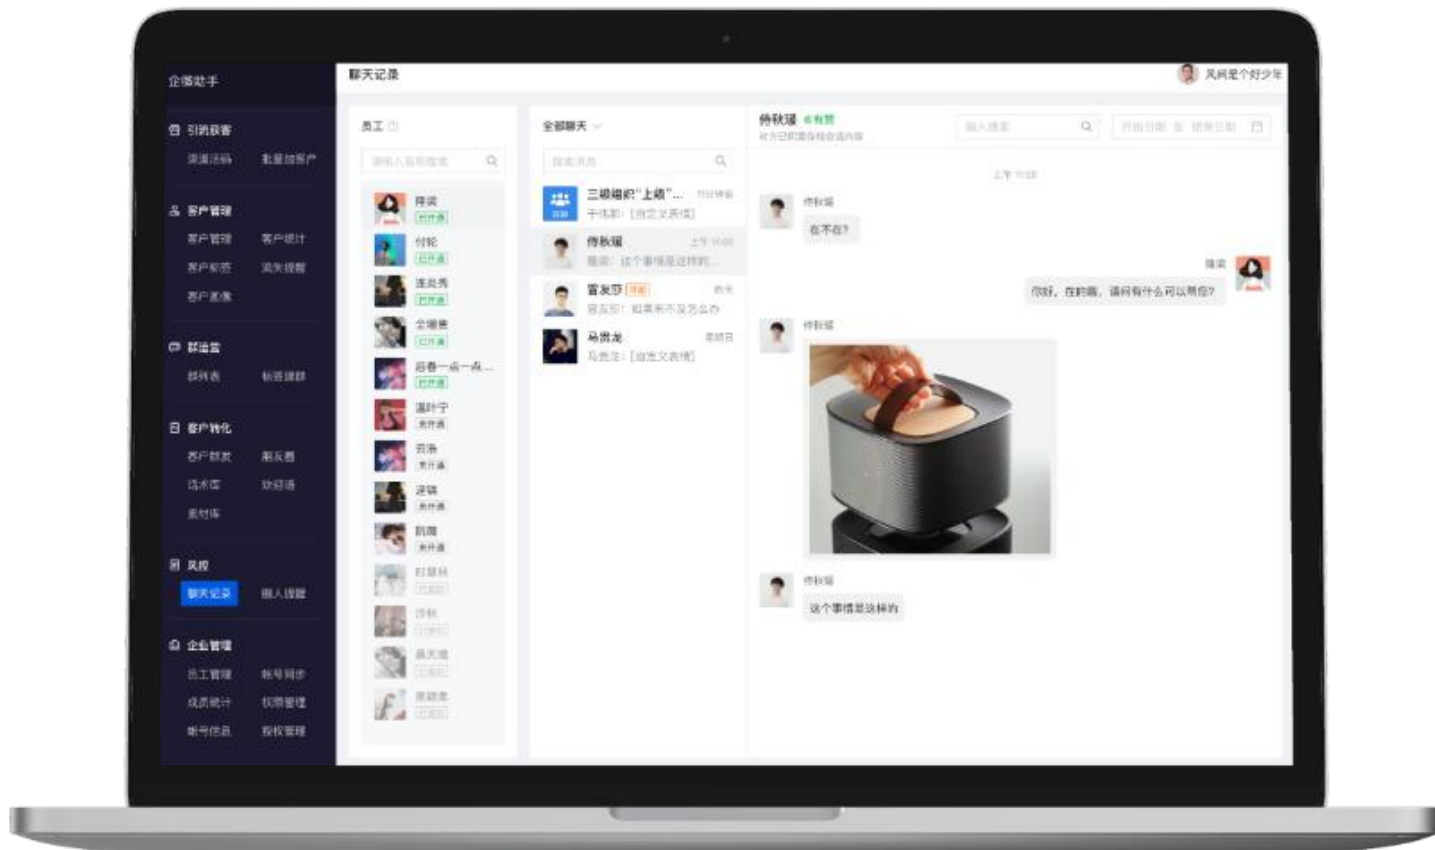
企微助手

引流获客
渠道活码 批量加客户

客户管理
客户管理 客户统计
客户标签 流失提醒
客户画像

群运营
群列表 标签建群

客户转化
客户群发 朋友圈
话术库 欢迎语
素材库

风控
聊天记录 删人提醒

企业管理
员工管理 帐号同步
成员统计 权限管理
帐号信息 授权管理

聊天记录

员工

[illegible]
已开通
付轮
已开通
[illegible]
已开通
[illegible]
已开通
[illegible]
已开通
温叶宁
未开通
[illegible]
未开通
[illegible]
未开通
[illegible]
未开通
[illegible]
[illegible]
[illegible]
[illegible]

全部聊天

三顺福织"上线"...
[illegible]:[自定义表情]
侍秋瑾
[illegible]:这个事情是这样的...
雷友莎
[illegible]
马贵龙
马贵龙:[自定义表情]

侍秋瑾
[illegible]

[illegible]

侍秋瑾
在不在?

你好,在的哦,请问有什么可以帮您?

侍秋瑾

侍秋瑾
这个事情是这样的

风间是个好少年